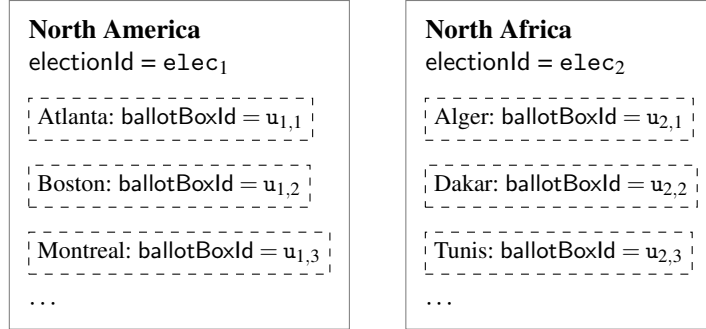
**North America**
electionId = $\texttt{elec}_1$

Atlanta: ballotBoxId = $\texttt{u}_{1,1}$

Boston: ballotBoxId = $\texttt{u}_{1,2}$

Montreal: ballotBoxId = $\texttt{u}_{1,3}$

...

**North Africa**
electionId = $\texttt{elec}_2$

Alger: ballotBoxId = $\texttt{u}_{2,1}$

Dakar: ballotBoxId = $\texttt{u}_{2,2}$

Tunis: ballotBoxId = $\texttt{u}_{2,3}$

...